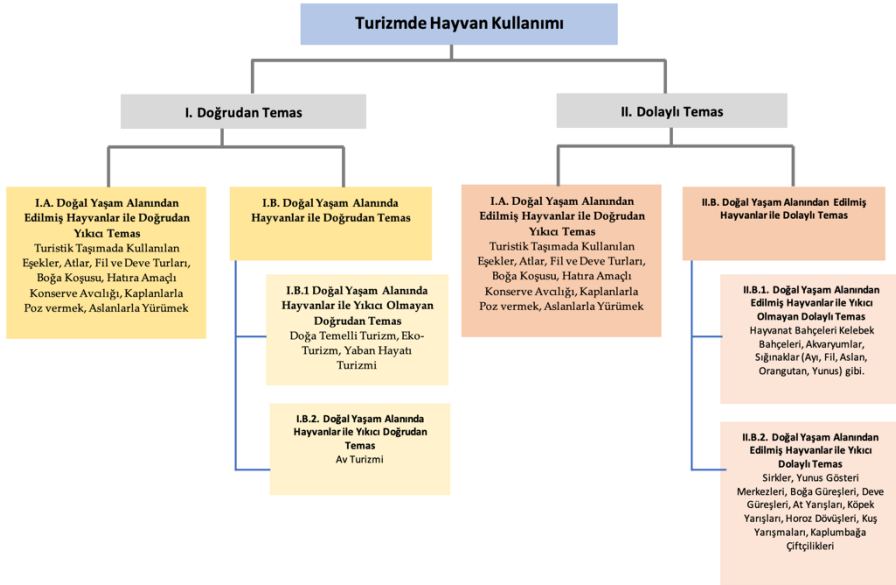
Turizmde Hayvan Kullanımı

I. Doğrudan Temas

II. Dolaylı Temas

I.A. Doğal Yaşam Alanından Edilmiş Hayvanlar ile Doğrudan Yıkıcı Temas
Turistik Taşımada Kullanılan Eşekler, Atlar, Fil ve Deve Turları, Boğa Koşusu, Hatıra Amaçlı Konserve Avcılığı, Kaplanlarla Poz vermek, Aslanlarla Yürümek

I.B. Doğal Yaşam Alanında Hayvanlar ile Doğrudan Temas

I.B.1 Doğal Yaşam Alanında Hayvanlar ile Yıkıcı Olmayan Doğrudan Temas
Doğa Temelli Turizm, Eko-Turizm, Yaban Hayatı Turizmi

I.B.2. Doğal Yaşam Alanında Hayvanlar ile Yıkıcı Doğrudan Temas
Av Turizmi

I.A. Doğal Yaşam Alanından Edilmiş Hayvanlar ile Doğrudan Yıkıcı Temas
Turistik Taşımada Kullanılan Eşekler, Atlar, Fil ve Deve Turları, Boğa Koşusu, Hatıra Amaçlı Konserve Avcılığı, Kaplanlarla Poz vermek, Aslanlarla Yürümek

II.B. Doğal Yaşam Alanından Edilmiş Hayvanlar ile Dolaylı Temas

II.B.1. Doğal Yaşam Alanından Edilmiş Hayvanlar ile Yıkıcı Olmayan Dolaylı Temas
Hayvanat Bahçeleri Kelebek Bahçeleri, Akvaryumlar, Sığınaklar (Ayı, Fil, Aslan, Orangutan, Yunus) gibi.

II.B.2. Doğal Yaşam Alanından Edilmiş Hayvanlar ile Yıkıcı Dolaylı Temas
Sirkler, Yunus Gösteri Merkezleri, Boğa Güreşleri, Deve Güreşleri, At Yarışları, Köpek Yarışları, Horoz Dövüşleri, Kuş Yarışmaları, Kaplumbağa Çiftçilikleri